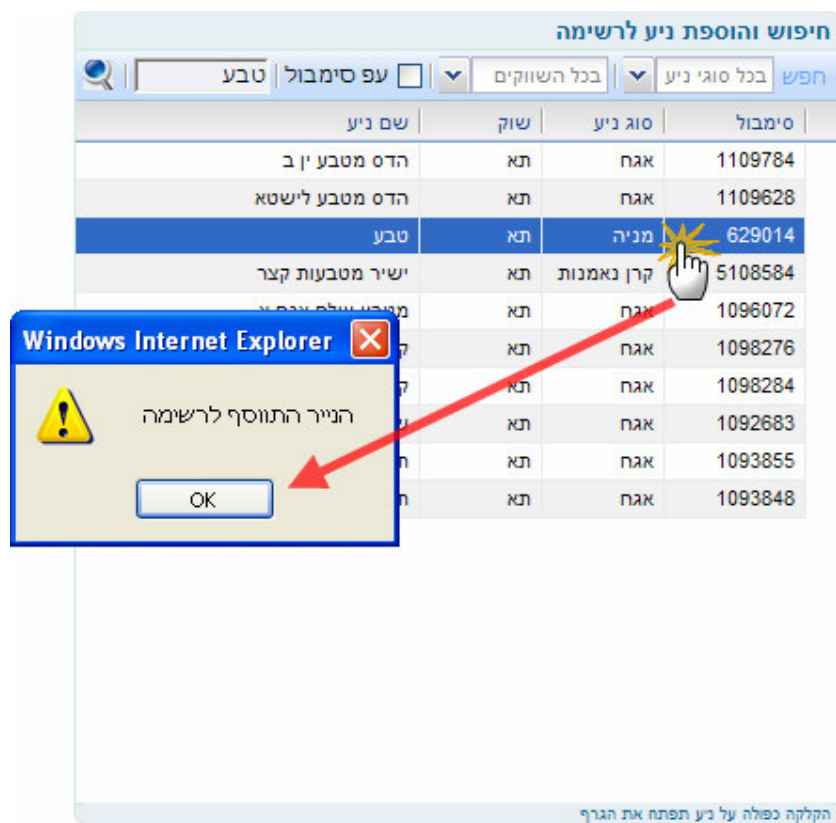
חיפוש והוספת ניע לרשימה

חפש | בכל סוגי ניע | בכל השווקים | עם סימבול | טבע

| סימבול | סוג ניע | שוק | שם ניע |
|---|---|---|---|
| 1109784 | אגח | תא | הדס מטבע ין ב |
| 1109628 | אגח | תא | הדס מטבע לישטא |
| 629014 | מניה | תא | טבע |
| 5108584 | קרן נאמנות | תא | ישיר מטבעות קצר |
| 1096072 | אגח | תא | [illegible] |
| 1098276 | אגח | תא | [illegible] |
| 1098284 | אגח | תא | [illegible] |
| 1092683 | אגח | תא | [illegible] |
| 1093855 | אגח | תא | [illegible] |
| 1093848 | אגח | תא | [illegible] |

Windows Internet Explorer

הנייר התווסף לרשימה

OK

הקלקה כפולה על ניע תפתח את הגרף